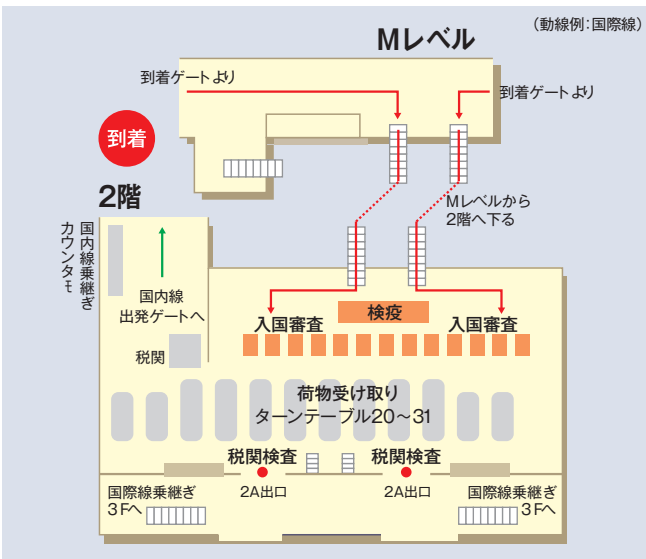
(動線例:国際線)

Mレベル

到着ゲートより

到着ゲートより

到着

2階

Mレベルから
2階へ下る

国内線乗継ぎカウンター

国内線
出発ゲートへ

税関

検疫

入国審査

入国審査

荷物受け取り
ターンテーブル20～31

税関検査

税関検査

2A出口

2A出口

国際線乗継ぎ
3Fへ

国際線乗継ぎ
3Fへ